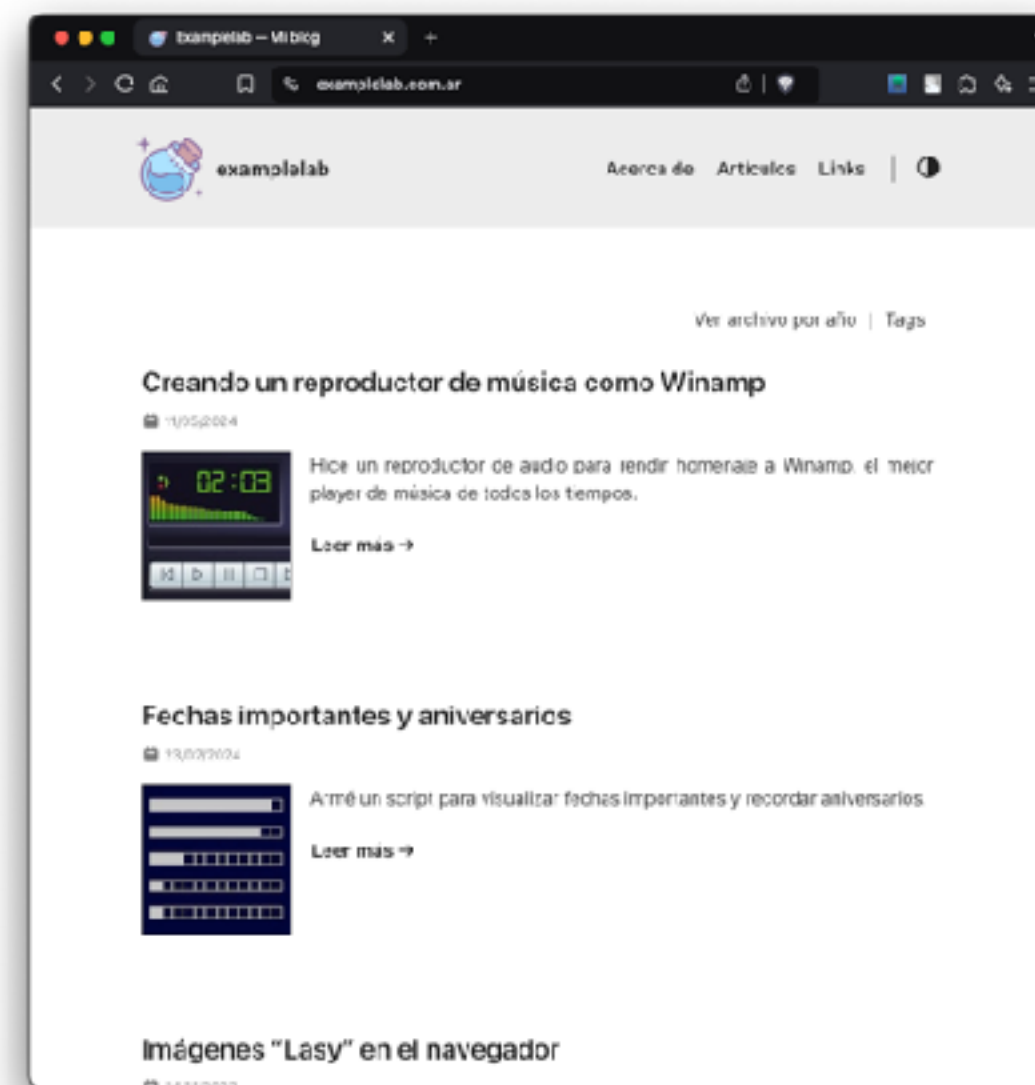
examplelab — Mi blog

examplelab.com.ar

examplelab

Acerca de Artículos Links

Ver archivo por año | Tags

Creando un reproductor de música como Winamp

11/05/2024

02:03

Hice un reproductor de audio para rendir homenaje a Winamp, el mejor player de música de todos los tiempos.

Leer más →

Fechas importantes y aniversarios

13/02/2024

Armé un script para visualizar fechas importantes y recordar aniversarios.

Leer más →

Imágenes "Lasy" en el navegador

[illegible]